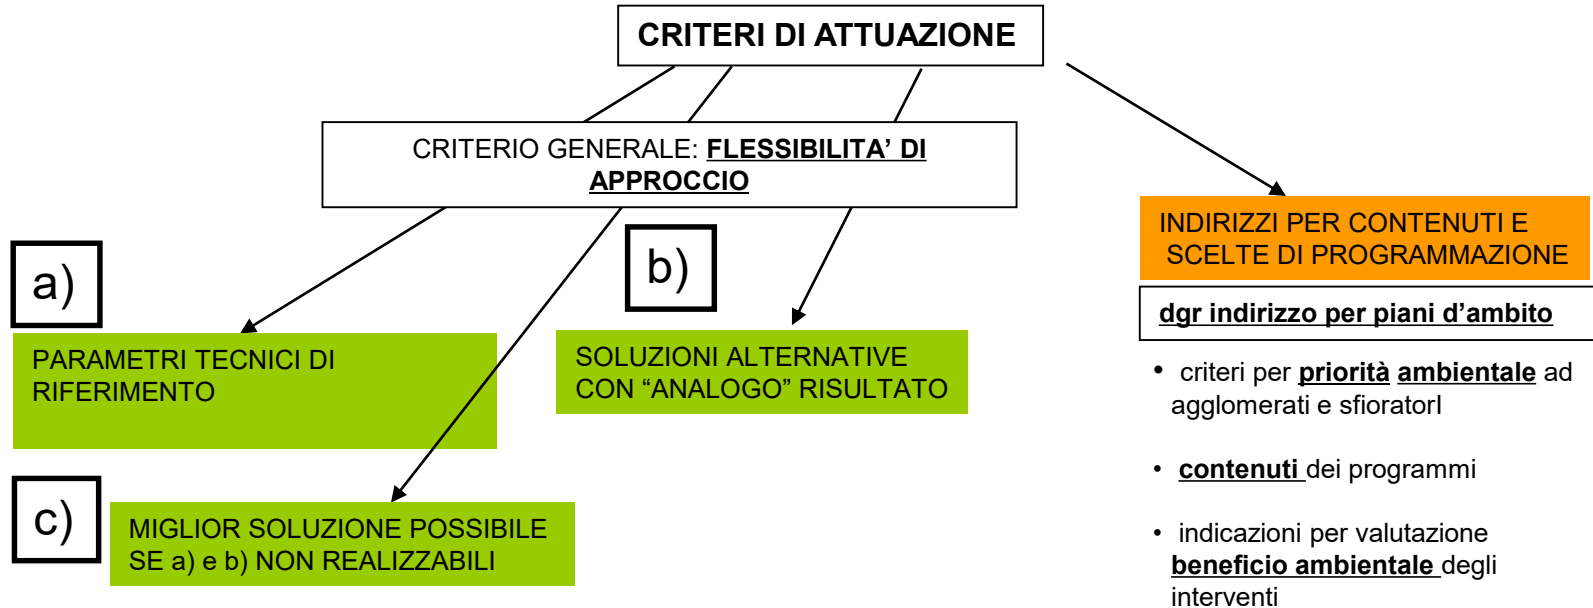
CRITERI DI ATTUAZIONE

CRITERIO GENERALE: FLESSIBILITA' DI APPROCCIO

a)

PARAMETRI TECNICI DI RIFERIMENTO

b)

SOLUZIONI ALTERNATIVE CON "ANALOGO" RISULTATO

c)

MIGLIOR SOLUZIONE POSSIBILE SE a) e b) NON REALIZZABILI

INDIRIZZI PER CONTENUTI E SCELTE DI PROGRAMMAZIONE

dgr indirizzo per piani d'ambito

• criteri per priorità ambientale ad agglomerati e sfioratorI

• contenuti dei programmi

• indicazioni per valutazione beneficio ambientale degli interventi